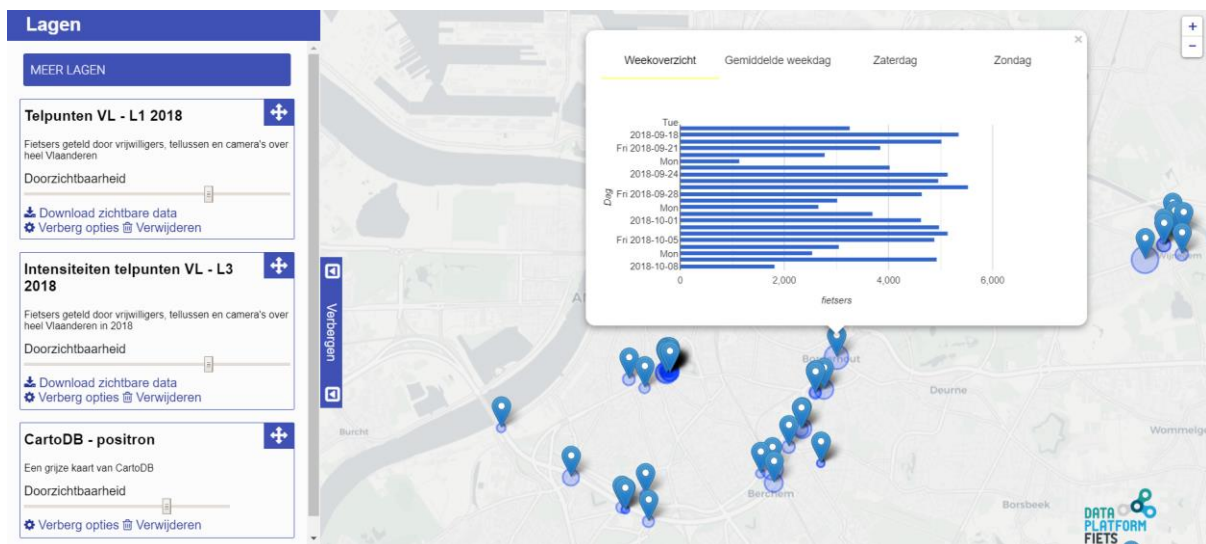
Lagen

MEER LAGEN

Telpunten VL - L1 2018

Fietsers geteld door vrijwilligers, tellussen en camera's over heel Vlaanderen

Doorzichtbaarheid

Download zichtbare data
Verberg opties Verwijderen

Intensiteiten telpunten VL - L3 2018

Fietsers geteld door vrijwilligers, tellussen en camera's over heel Vlaanderen in 2018

Doorzichtbaarheid

Download zichtbare data
Verberg opties Verwijderen

CartoDB - positron

Een grijze kaart van CartoDB

Doorzichtbaarheid

Verberg opties Verwijderen

Verbergen

Weekoverzicht Gemiddelde weekdag Zaterdag Zondag

Tue
2018-09-18
Fri 2018-09-21
Mon
2018-09-24
Fri 2018-09-28
Mon
2018-10-01
Fri 2018-10-05
Mon
2018-10-08

Dag

0 2,000 4,000 6,000

fietsers

Burcht
Deurne
Berchem
Borsbeek
Wommelg
Borgerhout

DATA PLATFORM FIETS

+
−